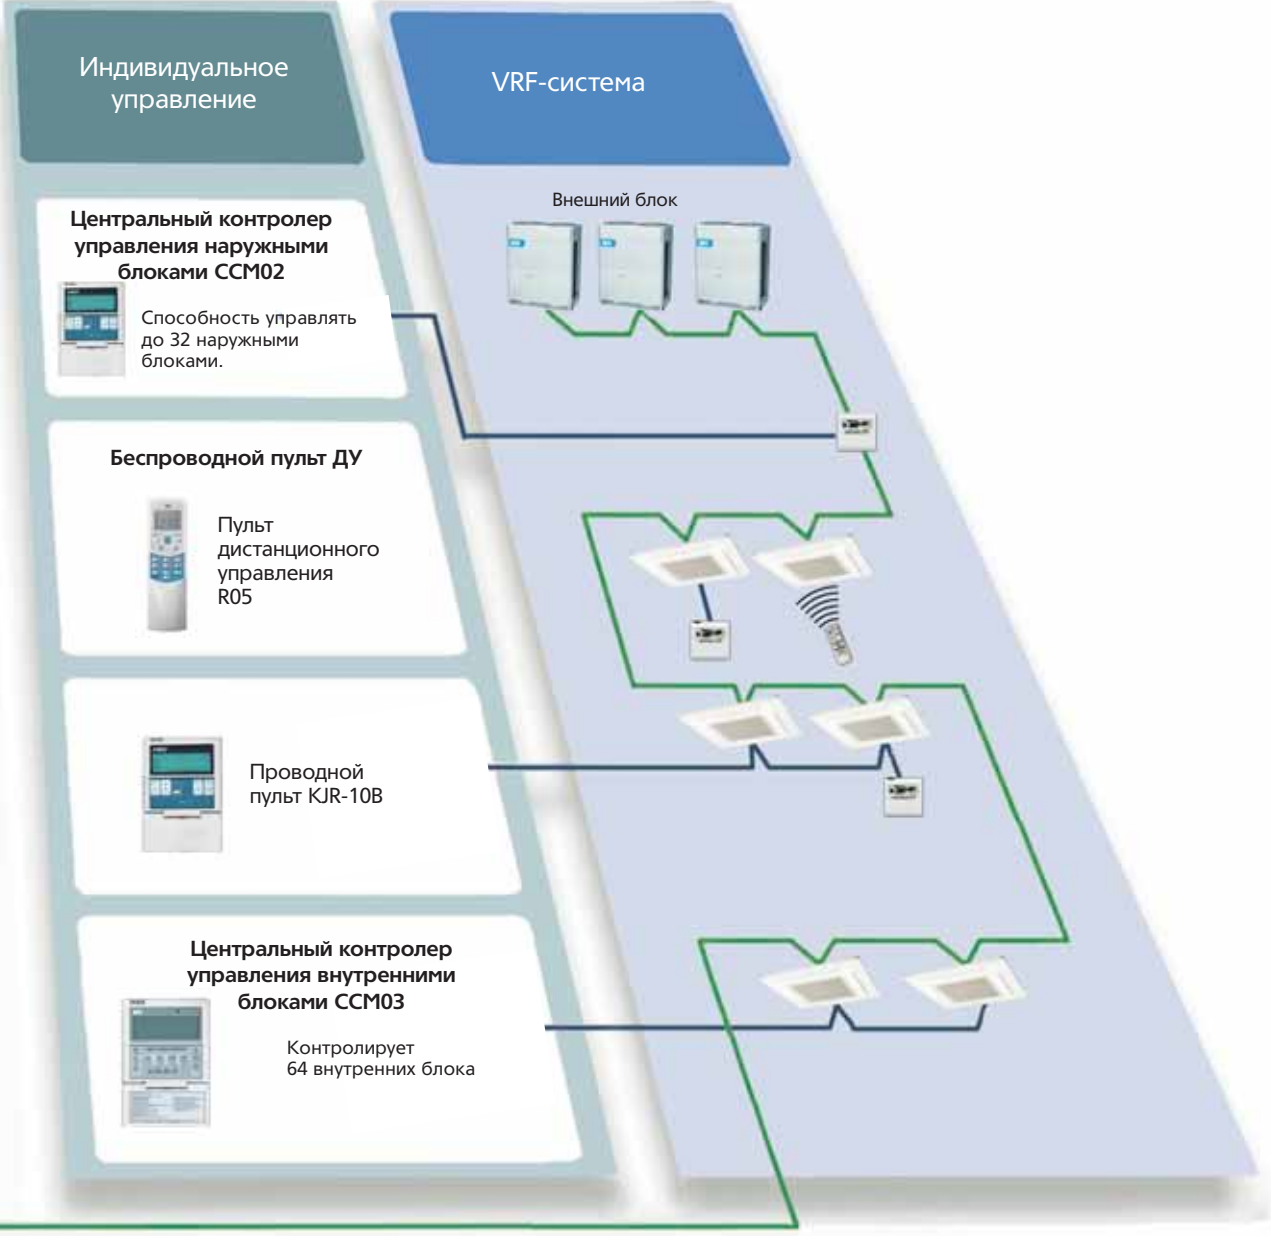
Индивидуальное управление

VRF-система

Внешний блок

Центральный контролер управления наружными блоками CCM02

Способность управлять до 32 наружными блоками.

Беспроводной пульт ДУ

Пульт дистанционного управления R05

Проводной пульт KJR-10B

Центральный контролер управления внутренними блоками CCM03

Контролирует 64 внутренних блока